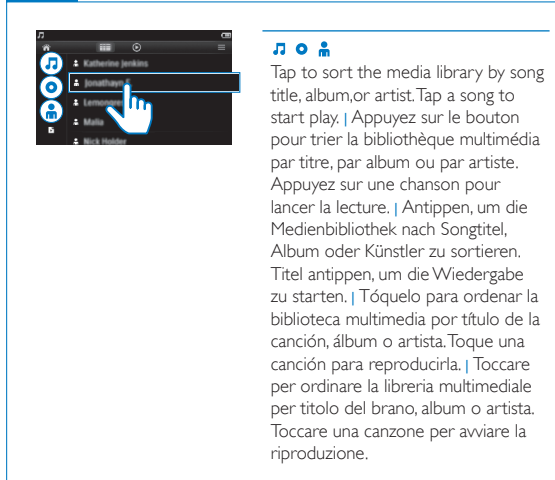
Katherine Jenkins
Jonathan E
Lemon
Malie
Nick Holder

Tap to sort the media library by song title, album,or artist. Tap a song to start play. | Appuyez sur le bouton pour trier la bibliothèque multimédia par titre, par album ou par artiste. Appuyez sur une chanson pour lancer la lecture. | Antippen, um die Medienbibliothek nach Songtitel, Album oder Künstler zu sortieren. Titel antippen, um die Wiedergabe zu starten. | Tóquelo para ordenar la biblioteca multimedia por título de la canción, álbum o artista. Toque una canción para reproducirla. | Toccare per ordinare la libreria multimediale per titolo del brano, album o artista. Toccare una canzone per avviare la riproduzione.